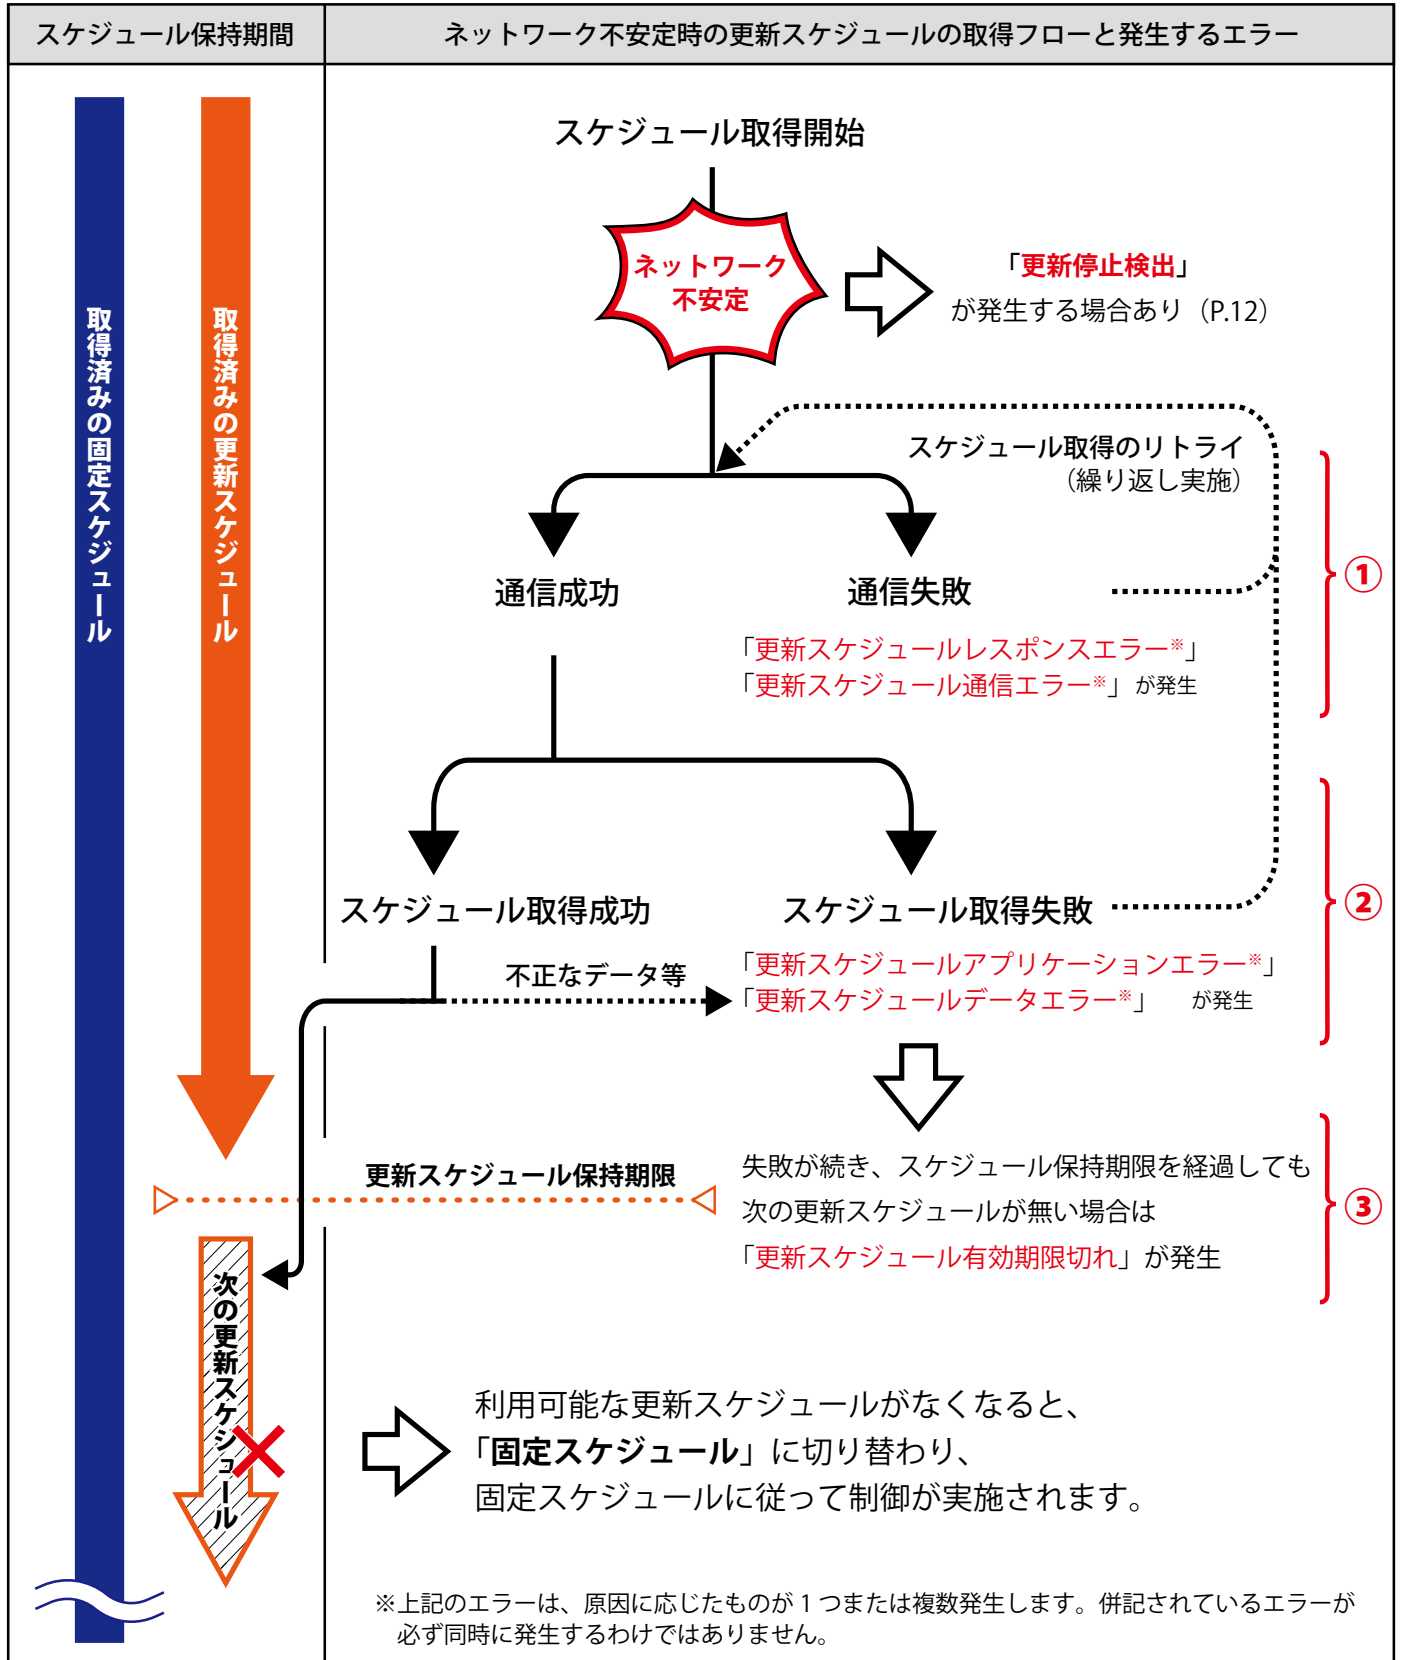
| スケジュール保持期間 | ネットワーク不安定時の更新スケジュールの取得フローと発生するエラー |
|---|---|

取得済みの固定スケジュール

取得済みの更新スケジュール

スケジュール取得開始

ネットワーク不安定

「更新停止検出」が発生する場合あり（P.12）

スケジュール取得のリトライ（繰り返し実施）

通信成功

通信失敗

「更新スケジュールレスポンスエラー※」
「更新スケジュール通信エラー※」が発生

①

スケジュール取得成功

スケジュール取得失敗

不正なデータ等

「更新スケジュールアプリケーションエラー※」
「更新スケジュールデータエラー※」が発生

②

更新スケジュール保持期限

失敗が続き、スケジュール保持期限を経過しても次の更新スケジュールが無い場合は「更新スケジュール有効期限切れ」が発生

③

次の更新スケジュール

利用可能な更新スケジュールがなくなると、「固定スケジュール」に切り替わり、固定スケジュールに従って制御が実施されます。

※上記のエラーは、原因に応じたものが１つまたは複数発生します。併記されているエラーが必ず同時に発生するわけではありません。